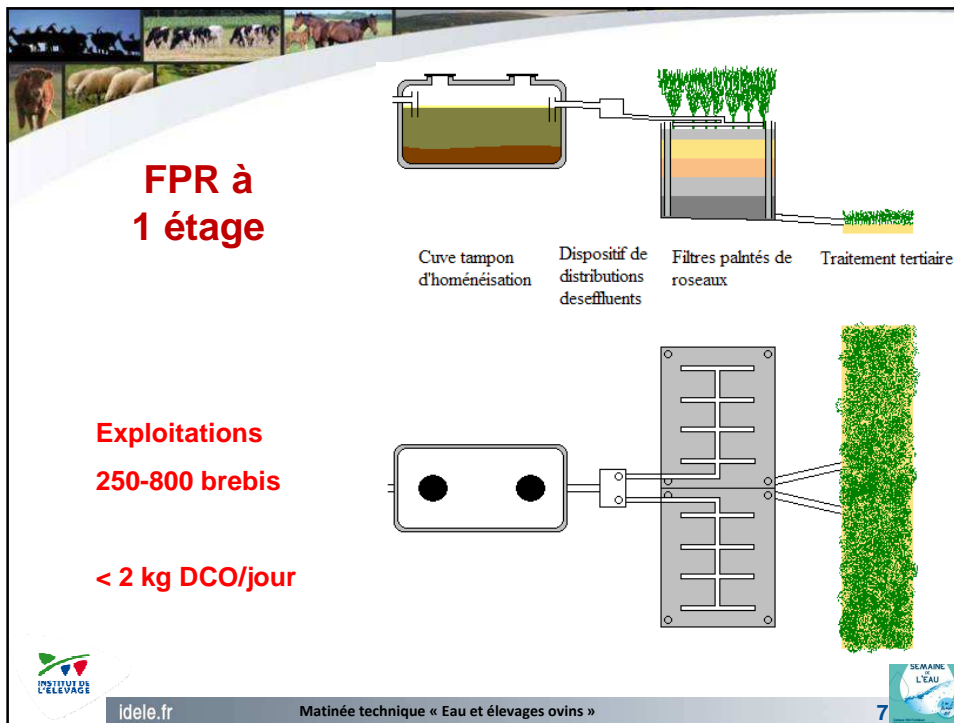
FPR à
1 étage

Cuve tampon d'homénéisation

Dispositif de distributions deseffluents

Filtres paltnés de roseaux

Traitement tertiaire

Exploitations

250-800 brebis

< 2 kg DCO/jour

INSTITUT DE L'ÉLEVAGE

idele.fr

Matinée technique « Eau et élevages ovins »

7

SEMAINE DE L'EAU